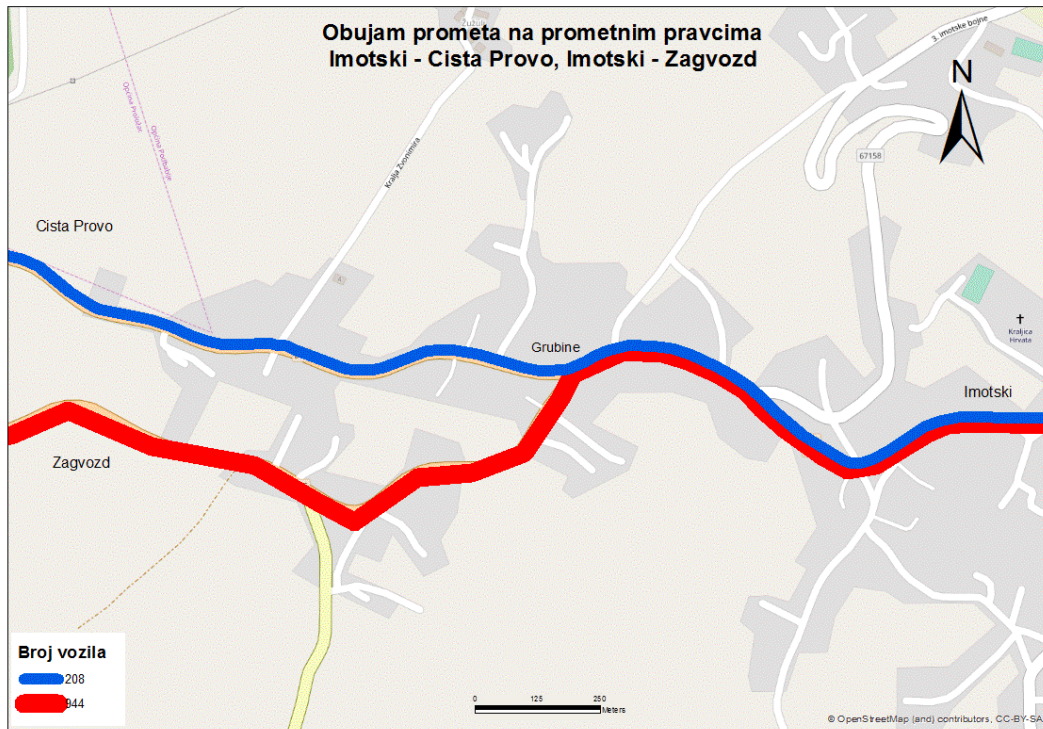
Obujam prometa na prometnim pravcima
Imotski - Cista Provo, Imotski - Zagvozd

N

Žužak

3. imotske bojne

67158

Kralja Zvonimira

Općina Podbablje

Općina Podbablje

Cista Provo

Grubine

Kraljica Hrvata

Imotski

Zagvozd

Broj vozila

208

944

0 125 250 Meters

© OpenStreetMap (and) contributors, CC-BY-SA